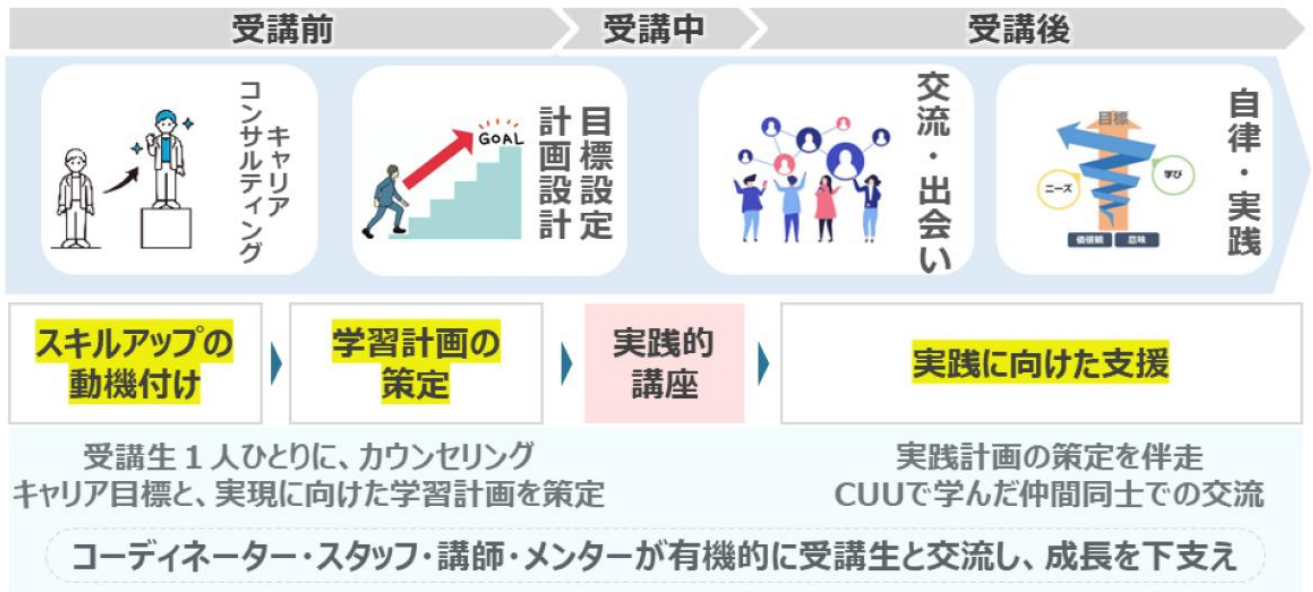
受講前

受講中

受講後

キャリアコンサルティング

GOAL

目標設定 計画設計

交流・出会い

目標

ニーズ

学び

価値観

意味

自律・実践

スキルアップの動機付け

学習計画の策定

実践的講座

実践に向けた支援

受講生１人ひとりに、カウンセリング
キャリア目標と、実現に向けた学習計画を策定

実践計画の策定を伴走
CUUで学んだ仲間同士での交流

コーディネーター・スタッフ・講師・メンターが有機的に受講生と交流し、成長を下支え